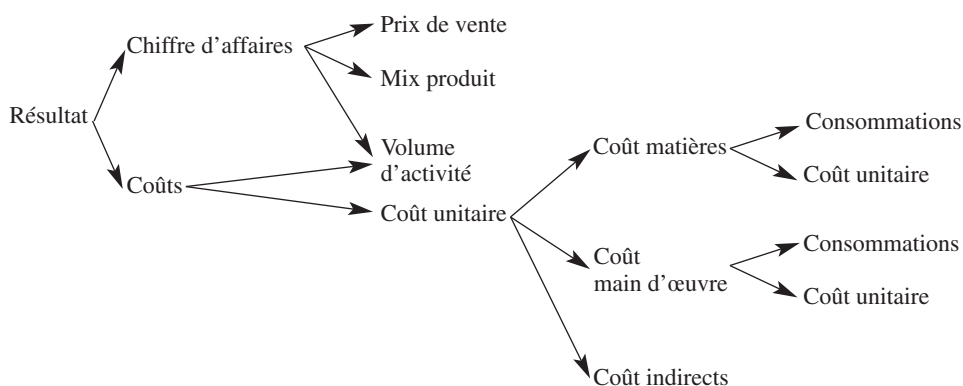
Résultat

Chiffre d'affaires

Prix de vente

Mix produit

Volume d'activité

Coûts

Coût unitaire

Coût matières

Consommations

Coût unitaire

Coût main d'œuvre

Consommations

Coût unitaire

Coût indirects